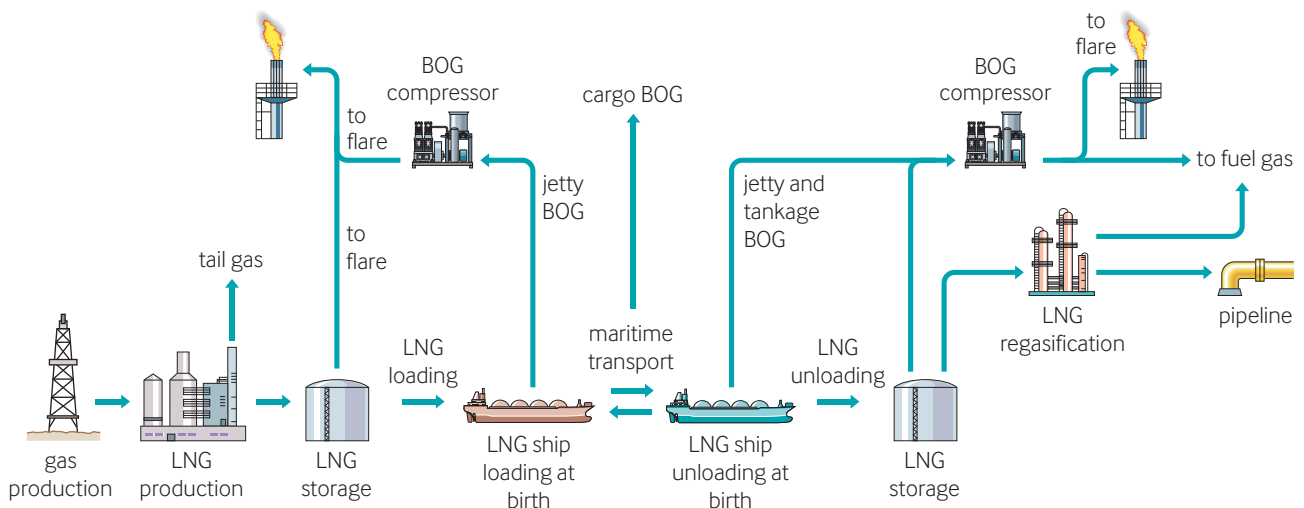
to flare

BOG compressor

cargo BOG

BOG compressor

to flare

to flare

jetty BOG

jetty and tankage BOG

to fuel gas

to flare

tail gas

LNG regasification

pipeline

maritime transport

LNG loading

LNG unloading

gas production

LNG production

LNG storage

LNG ship loading at birth

LNG ship unloading at birth

LNG storage